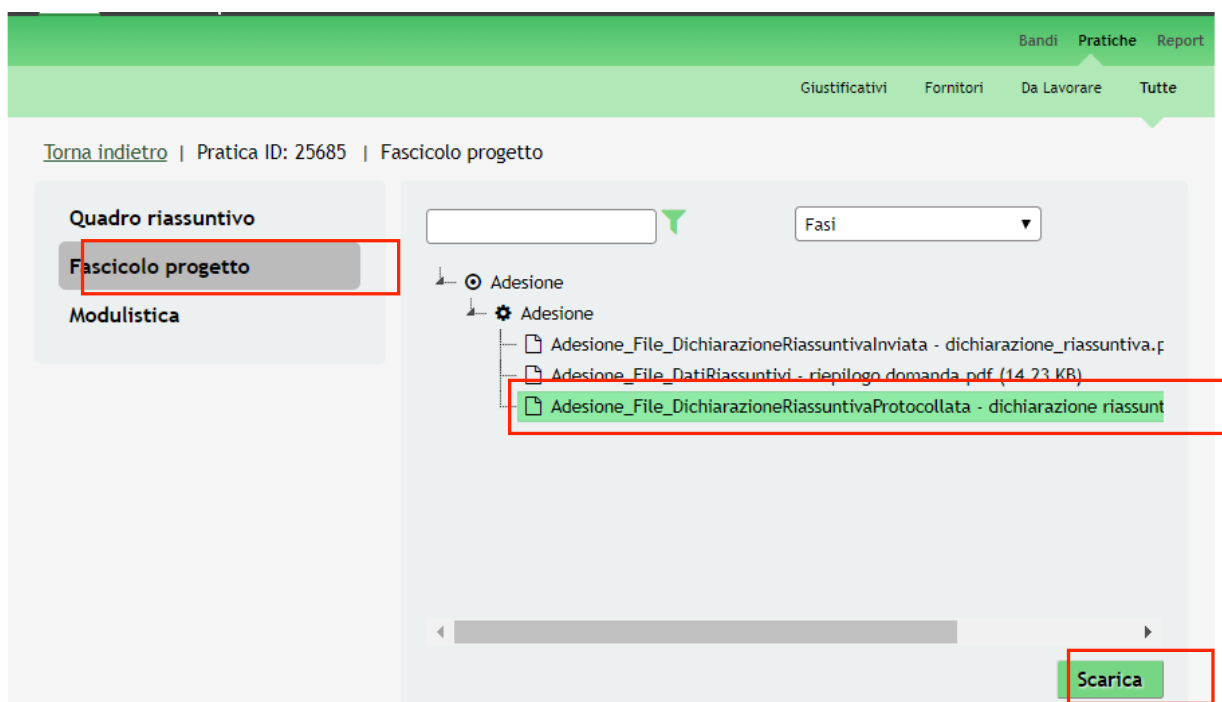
Bandi Pratiche Report

Giustificativi Fornitori Da Lavorare Tutte

Torna indietro | Pratica ID: 25685 | Fascicolo progetto

Quadro riassuntivo

Fascicolo progetto

Modulistica

Fasi

Adesione

Adesione

Adesione_File_DichiarazioneRiassuntivaInviata - dichiarazione_riassuntiva.p

Adesione_File_DatiRiassuntivi - riepilogo domanda.pdf (14.23 KB)

Adesione_File_DichiarazioneRiassuntivaProtocollata - dichiarazione riassunt

Scarica